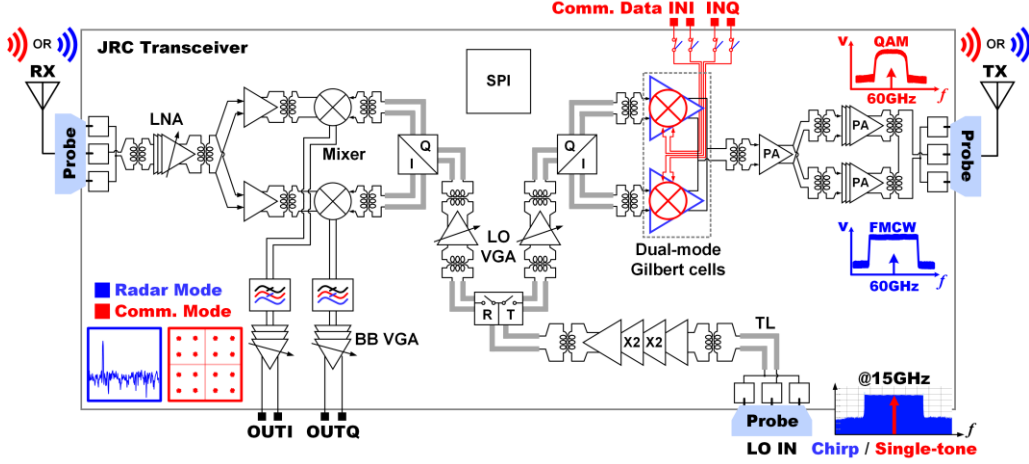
Comm. Data INI INQ

OR RX

JRC Transceiver

SPI

QAM
V
60GHz
f

OR TX

Probe

LNA

Mixer

Q
I

Q
I

PA

PA

PA

Probe

LO
VGA

Dual-mode
Gilbert cells

FMCW
V
60GHz
f

Radar Mode
Comm. Mode

R T

X2 X2

TL

BB VGA

@15GHz

f

Probe

OUTI OUTQ

LO IN

Chirp / Single-tone